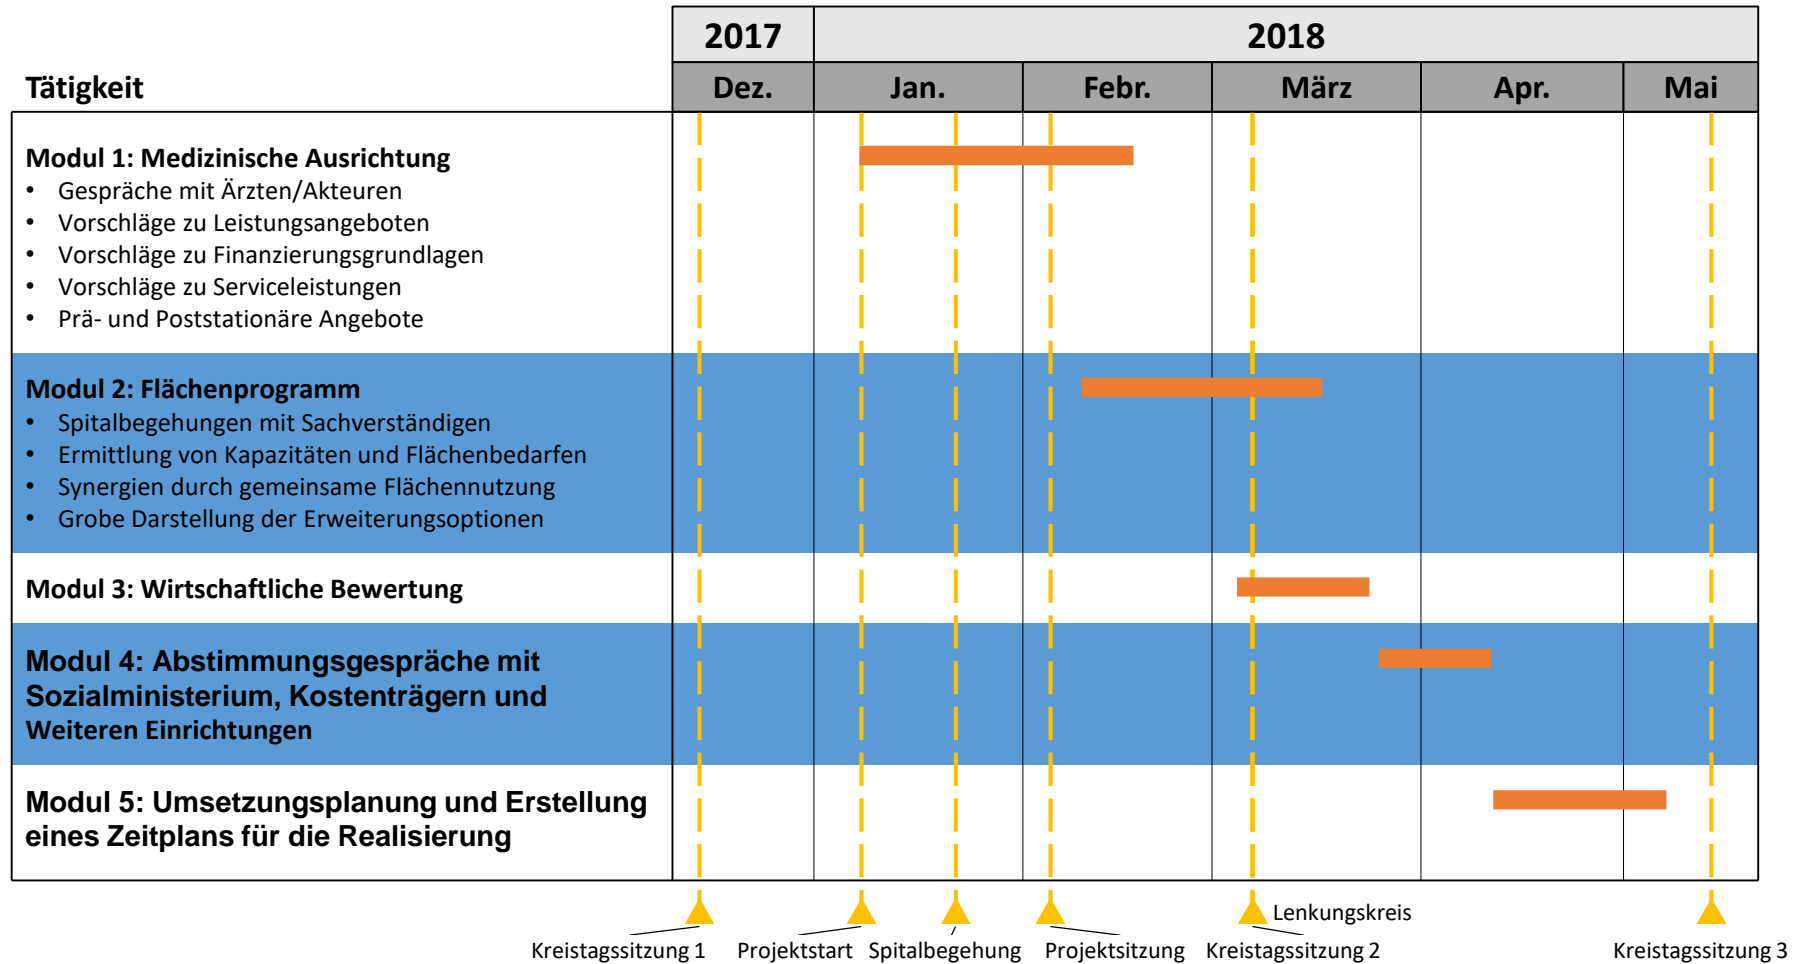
| Tätigkeit | 2017 Dez. | 2018 Jan. | Febr. | März | Apr. | Mai |
|---|---|---|---|---|---|---|
| **Modul 1: Medizinische Ausrichtung** • Gespräche mit Ärzten/Akteuren • Vorschläge zu Leistungsangeboten • Vorschläge zu Finanzierungsgrundlagen • Vorschläge zu Serviceleistungen • Prä- und Poststationäre Angebote | | | | | | |
| **Modul 2: Flächenprogramm** • Spitalbegehungen mit Sachverständigen • Ermittlung von Kapazitäten und Flächenbedarfen • Synergien durch gemeinsame Flächennutzung • Grobe Darstellung der Erweiterungsoptionen | | | | | | |
| **Modul 3: Wirtschaftliche Bewertung** | | | | | | |
| **Modul 4: Abstimmungsgespräche mit Sozialministerium, Kostenträgern und Weiteren Einrichtungen** | | | | | | |
| **Modul 5: Umsetzungsplanung und Erstellung eines Zeitplans für die Realisierung** | | | | | | |

Lenkungskreis

Kreistagssitzung 1 Projektstart Spitalbegehung Projektsitzung Kreistagssitzung 2 Kreistagssitzung 3